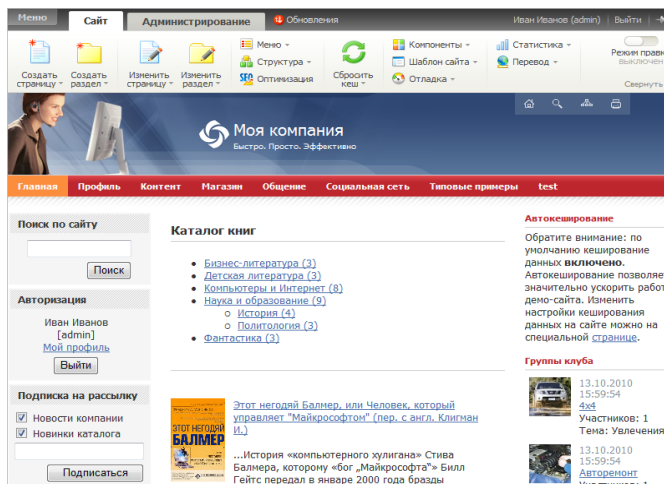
Меню | Сайт | Администрирование | 16 Обновления | Иван Иванов (admin) | Выйти | Инс

Создать страницу | Создать раздел | Изменить страницу | Изменить раздел | Меню | Структура | Оптимизация | Сбросить кеш | Компоненты | Шаблон сайта | Отладка | Статистика | Перевод | Режим правки выключен | Свернуть

Моя компания
Быстро. Просто. Эффективно

Главная | Профиль | Контент | Магазин | Общение | Социальная сеть | Типовые примеры | test

Поиск по сайту

Поиск

Авторизация

Иван Иванов
[admin]
Мой профиль
Выйти

Подписка на рассылку

Новости компании
Новинки каталога

Подписаться

Каталог книг

- Бизнес-литература (3)
- Детская литература (3)
- Компьютеры и Интернет (8)
- Наука и образование (9)
  - История (4)
  - Политология (3)
- Фантастика (3)

ЭТОТ НЕГОДЯЙ БАЛМЕР

Этот негодяй Балмер, или Человек, который управляет "Майкрософтом" (пер. с англ. Клигман И.)

...История «компьютерного хулигана» Стива Балмера, которому «бог „Майкрософта“» Билл Гейтс передал в январе 2000 года бразды

Автокеширование

Обратите внимание: по умолчанию кеширование данных включено. Автокеширование позволяет значительно ускорить работу демо-сайта. Изменить настройки кеширования данных на сайте можно на специальной странице.

Группы клуба

13.10.2010
15:59:54
4x4
Участников: 1
Тема: Увлечения

13.10.2010
15:59:54
Авторемонт
Участников: 1